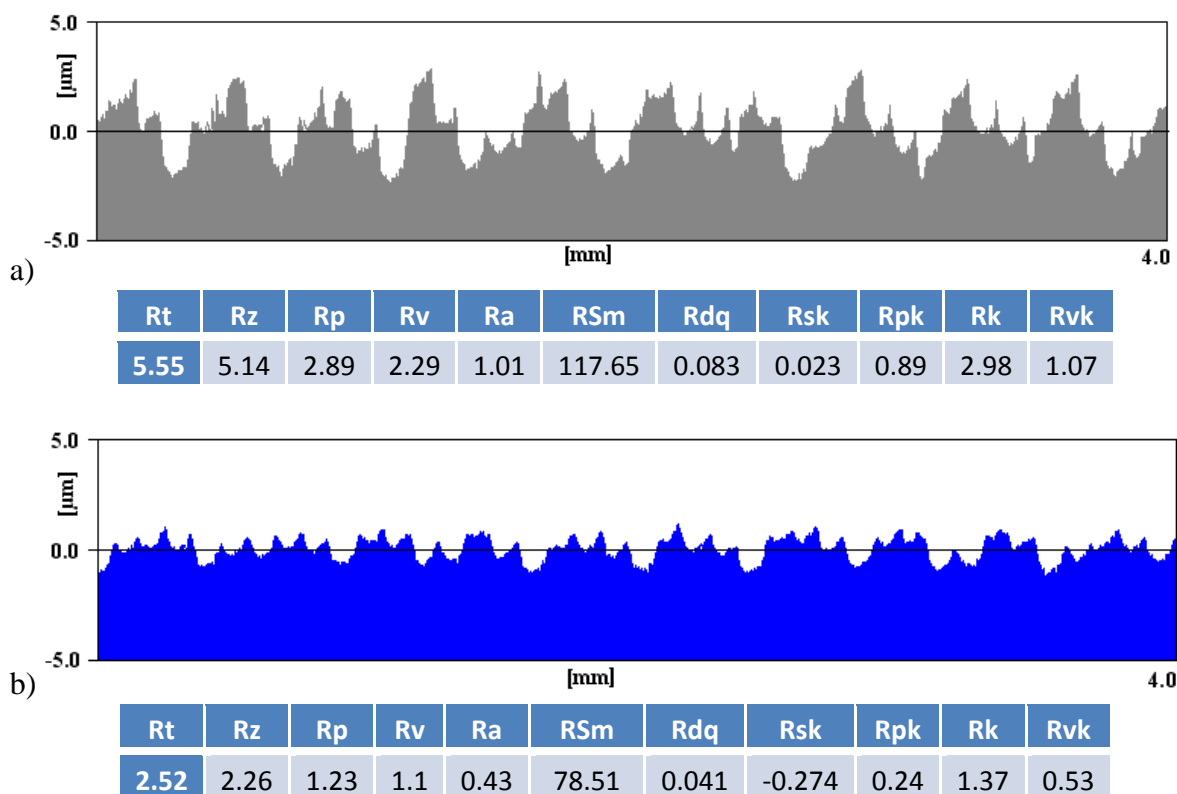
5.0

[µm]

0.0

-5.0

[mm]

4.0

a)

| Rt | Rz | Rp | Rv | Ra | RSm | Rdq | Rsk | Rpk | Rk | Rvk |
|---|---|---|---|---|---|---|---|---|---|---|
| 5.55 | 5.14 | 2.89 | 2.29 | 1.01 | 117.65 | 0.083 | 0.023 | 0.89 | 2.98 | 1.07 |

5.0

[µm]

0.0

-5.0

[mm]

4.0

b)

| Rt | Rz | Rp | Rv | Ra | RSm | Rdq | Rsk | Rpk | Rk | Rvk |
|---|---|---|---|---|---|---|---|---|---|---|
| 2.52 | 2.26 | 1.23 | 1.1 | 0.43 | 78.51 | 0.041 | -0.274 | 0.24 | 1.37 | 0.53 |